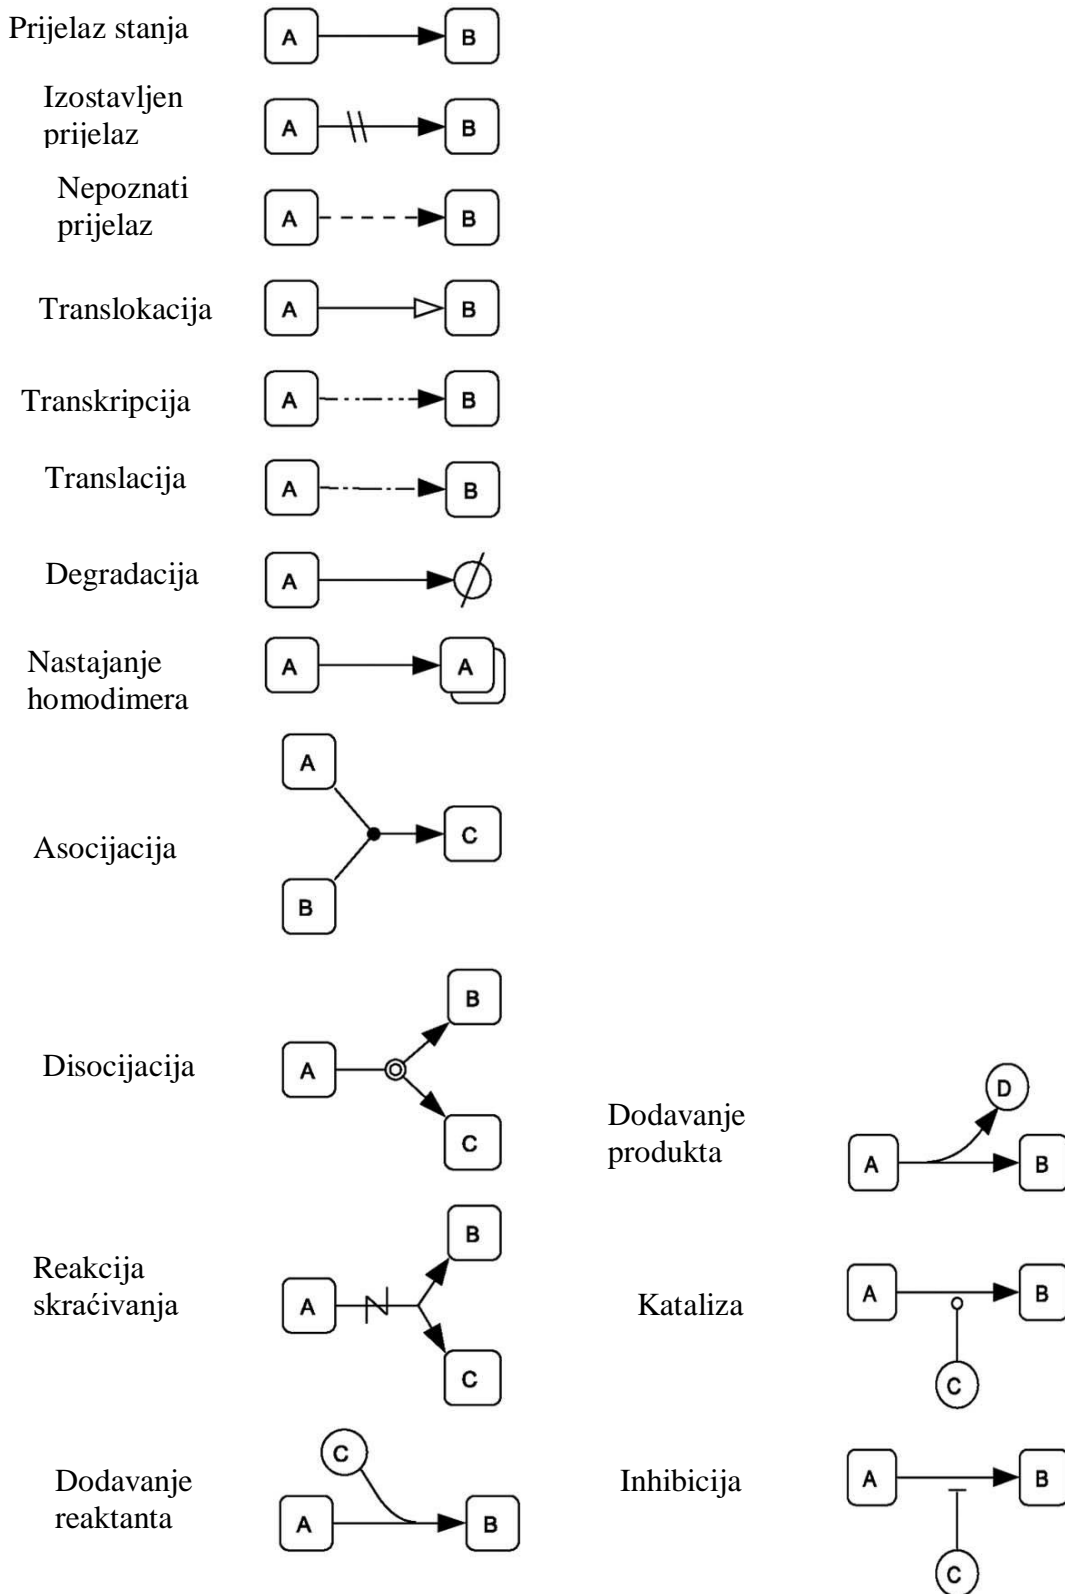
Prijelaz stanja A B

Izostavljen prijelaz A B

Nepoznati prijelaz A B

Translokacija A B

Transkripcija A B

Translacija A B

Degradacija A

Nastajanje homodimera A A

Asocijacija A B C

Disocijacija A B C

Dodavanje produkta A D B

Reakcija skraćivanja A B C

Kataliza A B C

Dodavanje reaktanta C A B

Inhibicija A B C